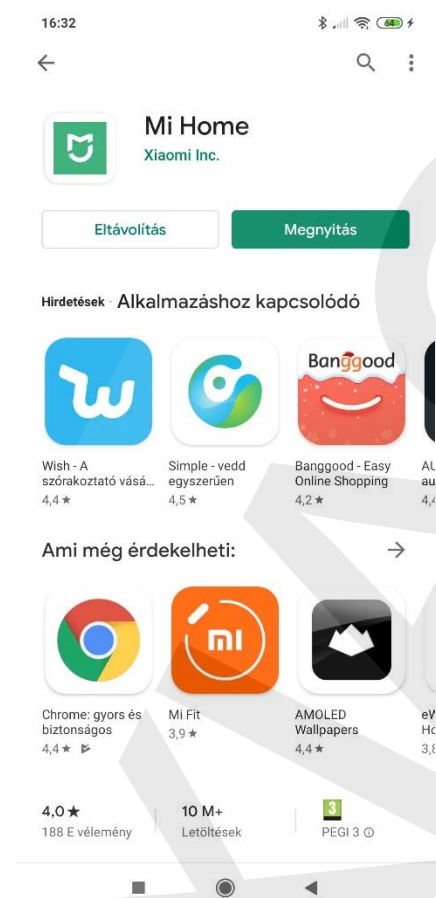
16:32

64

Mi Home

Xiaomi Inc.

Eltávolítás

Megnyitás

Hirdetések · Alkalmazáshoz kapcsolódó

Banggood

Wish - A szórakoztató vásá...
4,4 ★

Simple - vedd egyszerűen
4,5 ★

Banggood - Easy Online Shopping
4,2 ★

AU au
4,4

Ami még érdekelheti:

→

mi

Chrome: gyors és biztonságos
4,4 ★

Mi Fit
3,9 ★

AMOLED Wallpapers
4,4 ★

eW Ho
3,8

4,0 ★
188 E vélemény

10 M+
Letöltések

3
PEGI 3 ⓘ